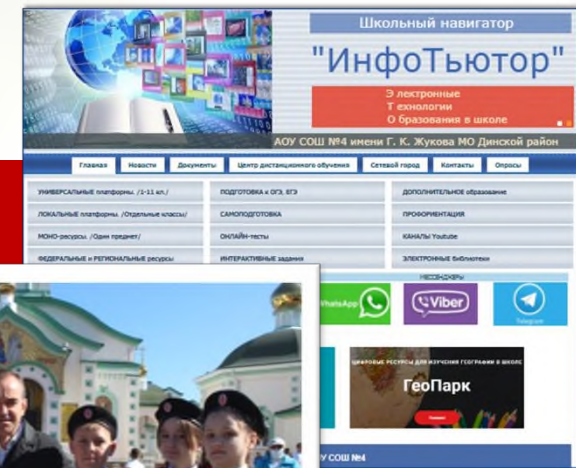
Школьный навигатор

"ИнфоТьютор"

Э лектронные
Т ехнологии
О бразования в школе

АОУ СОШ №4 имени Г. К. Жукова МО Динской район

Главная | Новости | Документы | Центр дистанционного обучения | Сетевой город | Контакты | Опросы

УНИВЕРСАЛЬНЫЕ платформы. /1-11 кл./
ЛОКАЛЬНЫЕ платформы. /Отдельные классы/
МОНО-ресурсы. /Один предмет/
ФЕДЕРАЛЬНЫЕ и РЕГИОНАЛЬНЫЕ ресурсы

ПОДГОТОВКА к ОГЭ, ЕГЭ
САМОПОДГОТОВКА
ОНЛАЙН-тесты
ИНТЕРАКТИВНЫЕ задания

ДОПОЛНИТЕЛЬНОЕ образование
ПРОФОРИЕНТАЦИЯ
КАНАЛЫ Youtube
ЭЛЕКТРОННЫЕ библиотеки

МЕССЕНДЖЕРЫ

WhatsApp
Viber
Telegram

ЦИФРОВЫЕ РЕСУРСЫ ДЛЯ ИЗУЧЕНИЯ ГЕОГРАФИИ В ШКОЛЕ
ГеоПарк

У СОШ №4